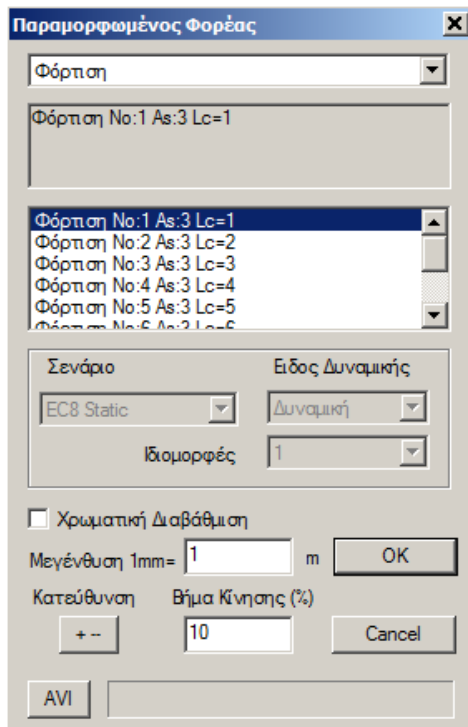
Παραμορφωμένος Φορέας

Φόρτιση

Φόρτιση No:1 As:3 Lc=1

Φόρτιση No:1 As:3 Lc=1
Φόρτιση No:2 As:3 Lc=2
Φόρτιση No:3 As:3 Lc=3
Φόρτιση No:4 As:3 Lc=4
Φόρτιση No:5 As:3 Lc=5
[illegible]

Σενάριο
Ειδος Δυναμικής
EC8 Static
Δυναμική
Ιδιομορφές
1

Χρωματική Διαβάθμιση
Μεγένθυση 1mm= 1 m
OK
Κατεύθυνση
Βήμα Κίνησης (%)
+ –
10
Cancel
AVI